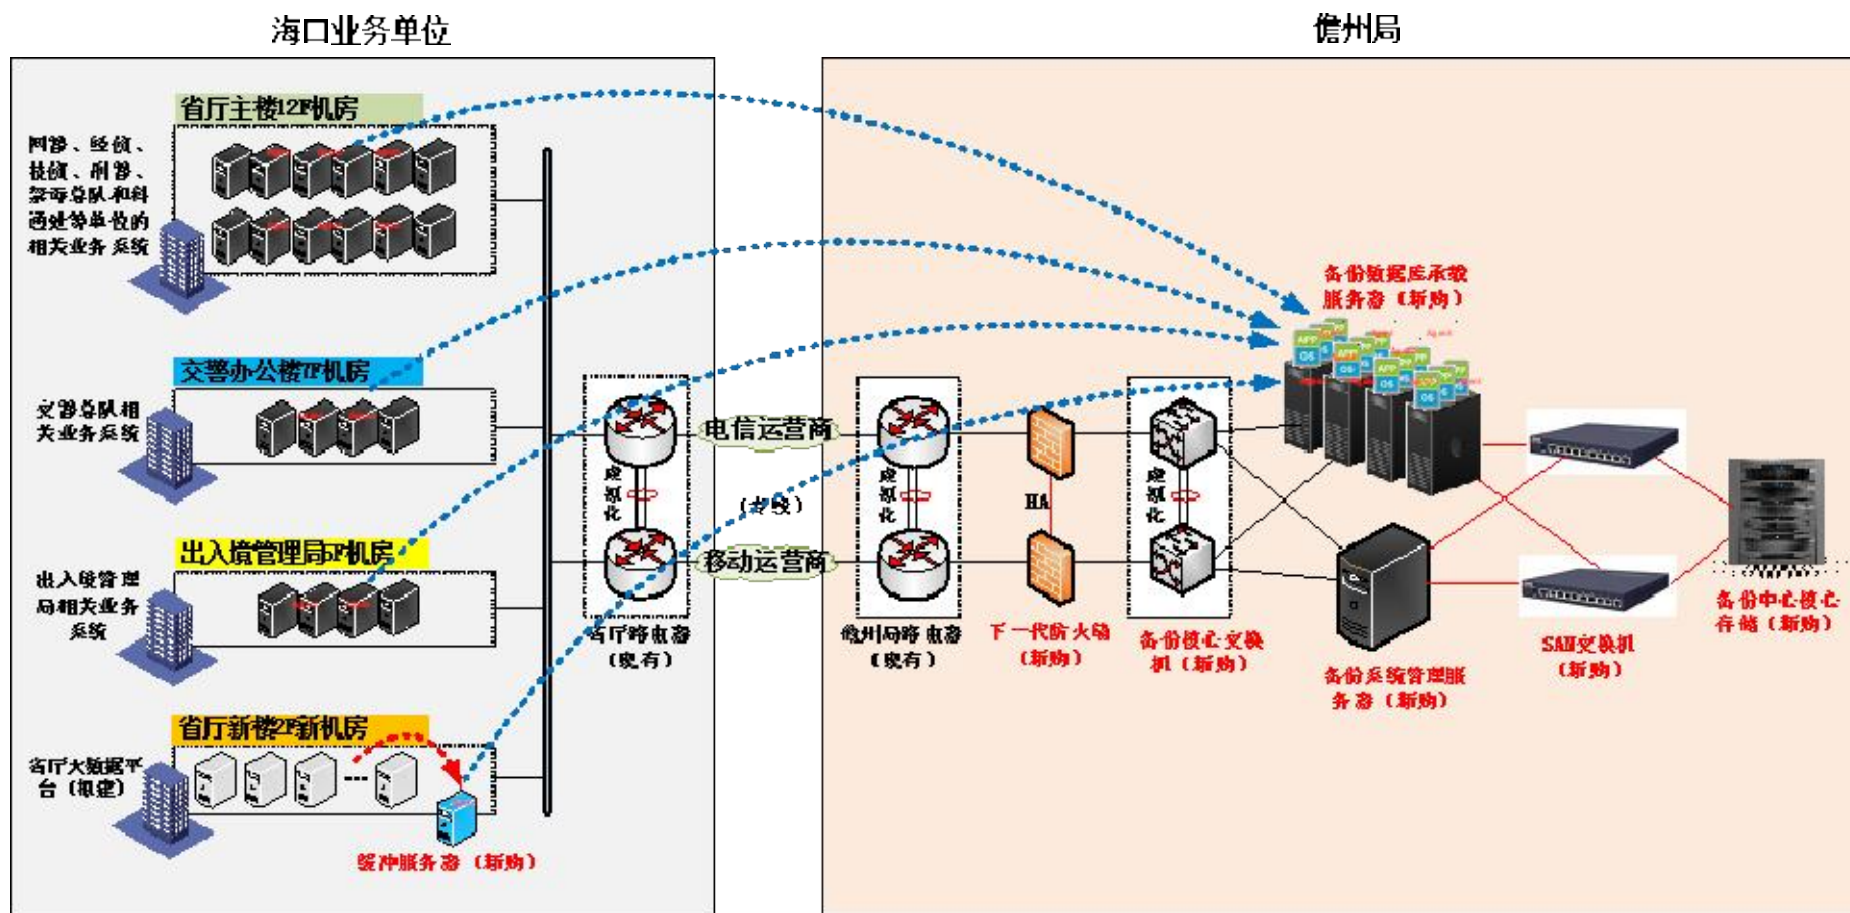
海口业务单位

儋州局

省厅主楼12F机房

网警、经侦、技侦、刑警、禁毒总队和科通处等单位的相关业务系统

交警办公楼7F机房

交警总队相关业务系统

出入境管理局7F机房

出入境管理局相关业务系统

省厅新楼2F新机房

省厅大数据平台（拟建）

缓冲服务器（新购）

虚拟化

省厅路由器（现有）

电信运营商

（专线）

移动运营商

虚拟化

儋州局路由器（现有）

HA

下一代防火墙（新购）

虚拟化

备份核心交换机（新购）

备份数据库承载服务器（新购）

备份系统管理服务器（新购）

SAN交换机（新购）

备份中心核心存储（新购）